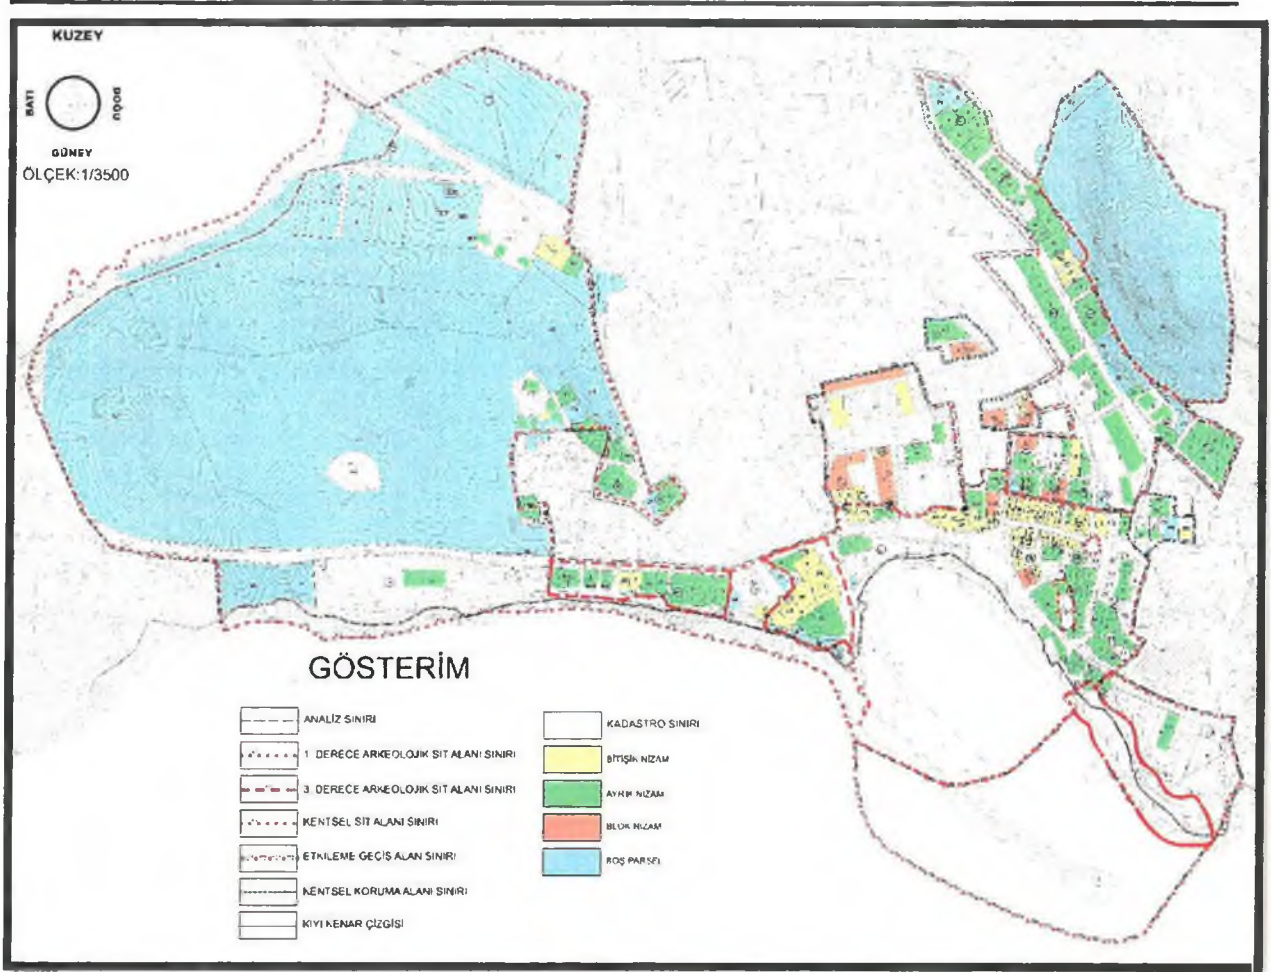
KUZEY

BATI

DOĞU

GÜNEY

ÖLÇEK:1/3500

GÖSTERİM

ANALİZ SINIRI

1. DERECE ARKEOLOJİK SİT ALANI SINIRI

3. DERECE ARKEOLOJİK SİT ALANI SINIRI

KENTSEL SİT ALANI SINIRI

ETKİLEME GEÇİŞ ALAN SINIRI

KENTSEL KORUMA ALANI SINIRI

KIYI KENAR ÇİZGİSİ

KADASTRO SINIRI

BİTİŞİK NİZAM

AYRIK NİZAM

BLOK NİZAM

BOŞ PARSEL